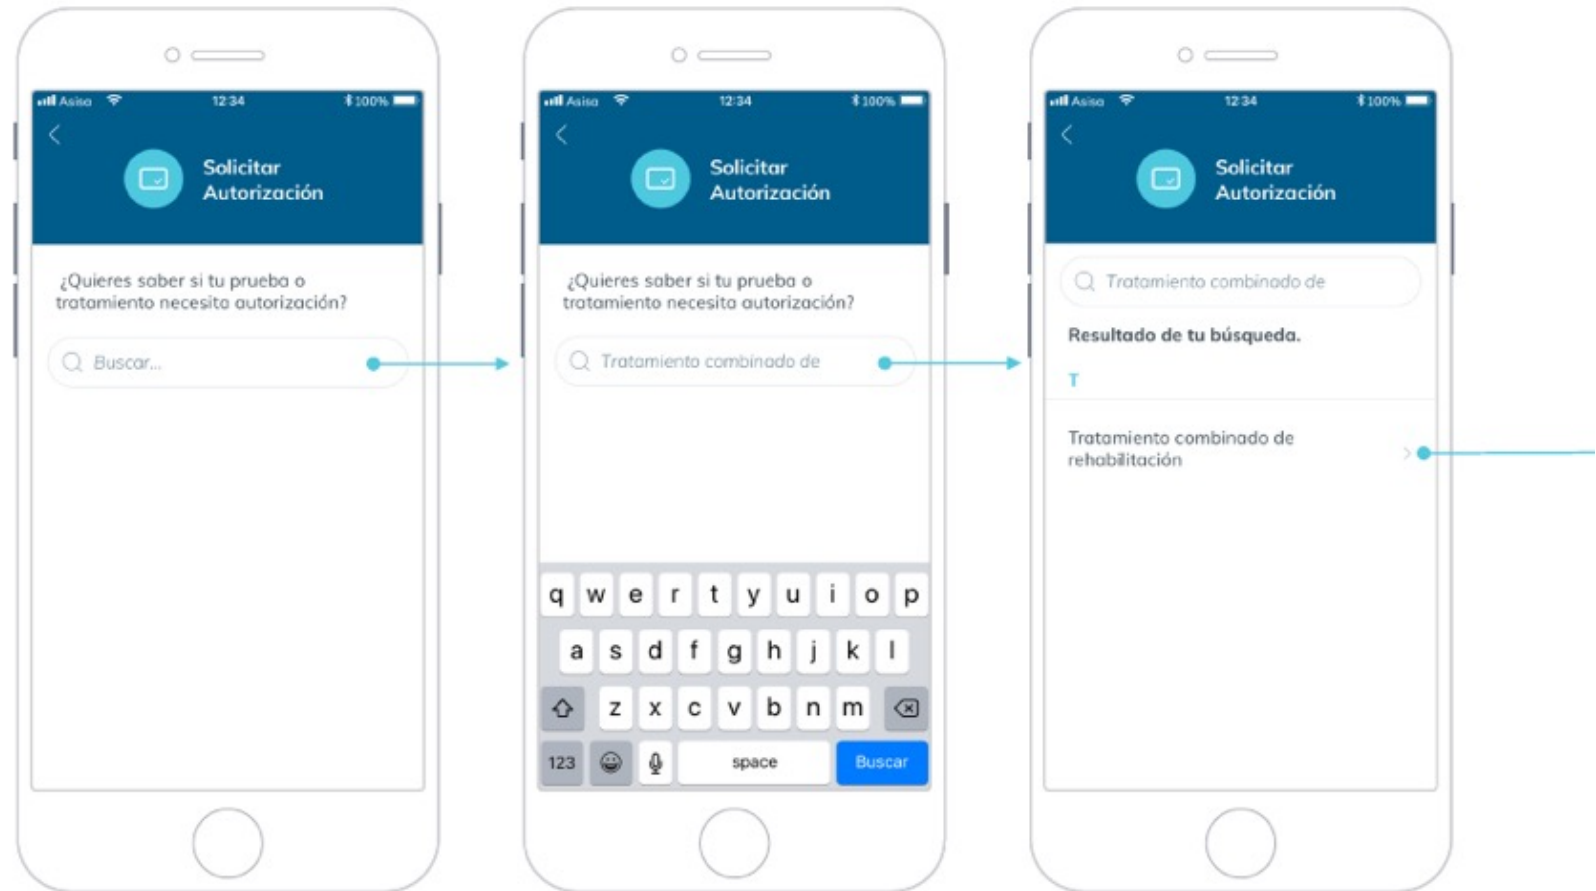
Asisa 12:34 100%

Solicitar Autorización

¿Quieres saber si tu prueba o tratamiento necesita autorización?

Buscar...

Asisa 12:34 100%

Solicitar Autorización

¿Quieres saber si tu prueba o tratamiento necesita autorización?

Tratamiento combinado de

q w e r t y u i o p
a s d f g h j k l
z x c v b n m
123 space Buscar

Asisa 12:34 100%

Solicitar Autorización

Tratamiento combinado de

Resultado de tu búsqueda.

T

Tratamiento combinado de rehabilitación